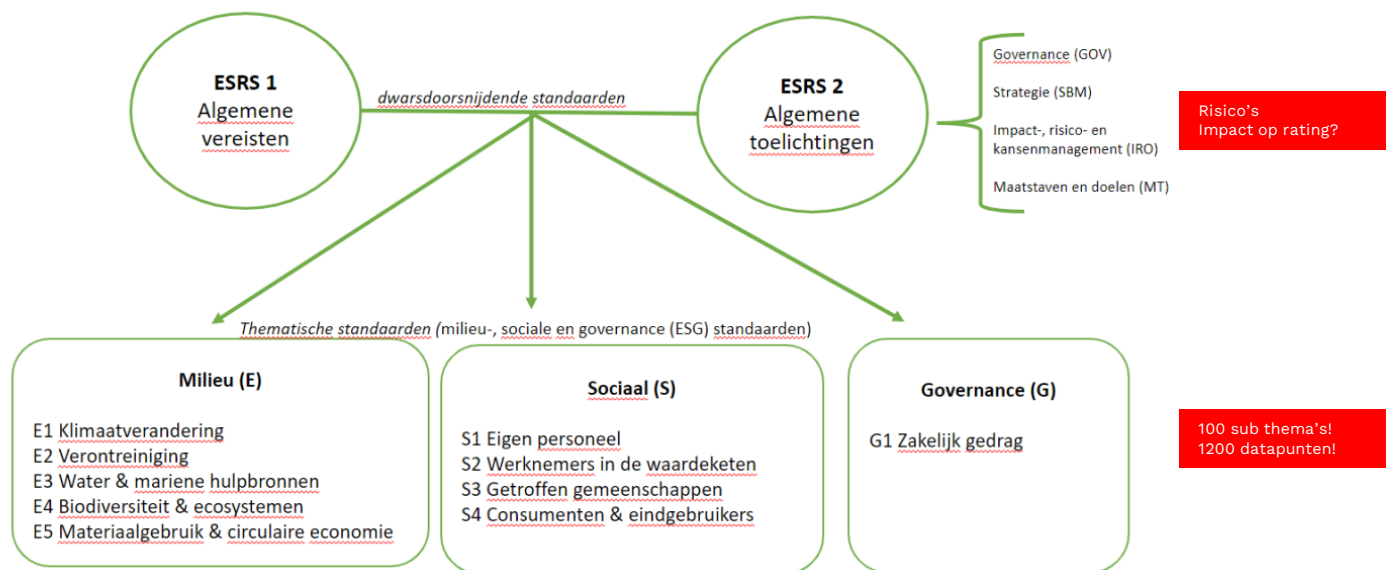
ESRS 1
Algemene vereisten

dwarsdoorsnijdende standaarden

ESRS 2
Algemene toelichtingen

Governance (GOV)

Strategie (SBM)

Impact-, risico- en kansenmanagement (IRO)

Maatstaven en doelen (MT)

Risico's
Impact op rating?

Thematische standaarden (milieu-, sociale en governance (ESG) standaarden)

Milieu (E)

E1 Klimaatverandering
E2 Verontreiniging
E3 Water & mariene hulpbronnen
E4 Biodiversiteit & ecosystemen
E5 Materiaalgebruik & circulaire economie

Sociaal (S)

S1 Eigen personeel
S2 Werknemers in de waardeketen
S3 Getroffen gemeenschappen
S4 Consumenten & eindgebruikers

Governance (G)

G1 Zakelijk gedrag

100 sub thema's!
1200 datapunten!